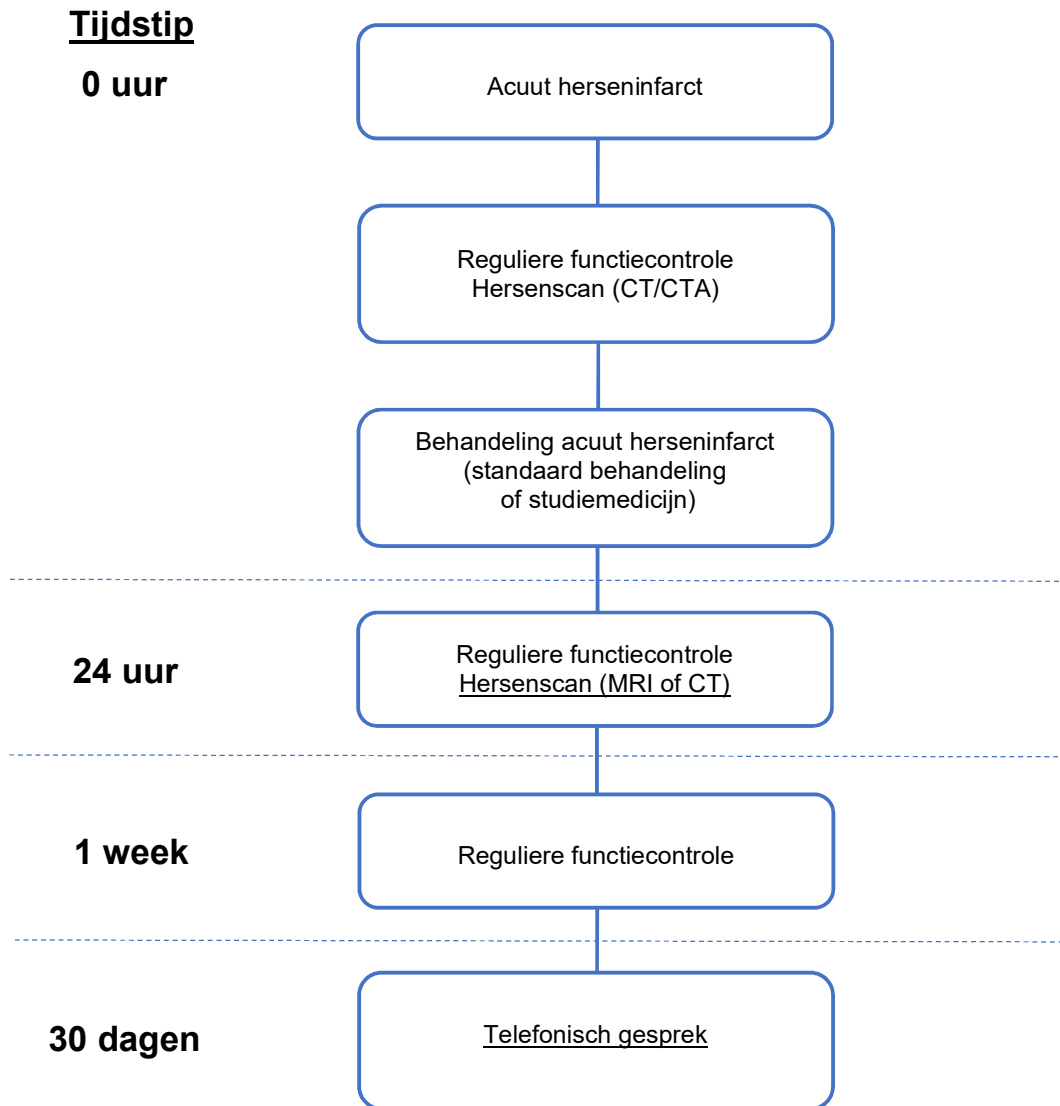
Tijdstip

0 uur

Acuut herseninfarct

Reguliere functiecontrole
Hersenscan (CT/CTA)

Behandeling acuut herseninfarct
(standaard behandeling
of studiemedicijn)

24 uur

Reguliere functiecontrole
Hersenscan (MRI of CT)

1 week

Reguliere functiecontrole

30 dagen

Telefonisch gesprek